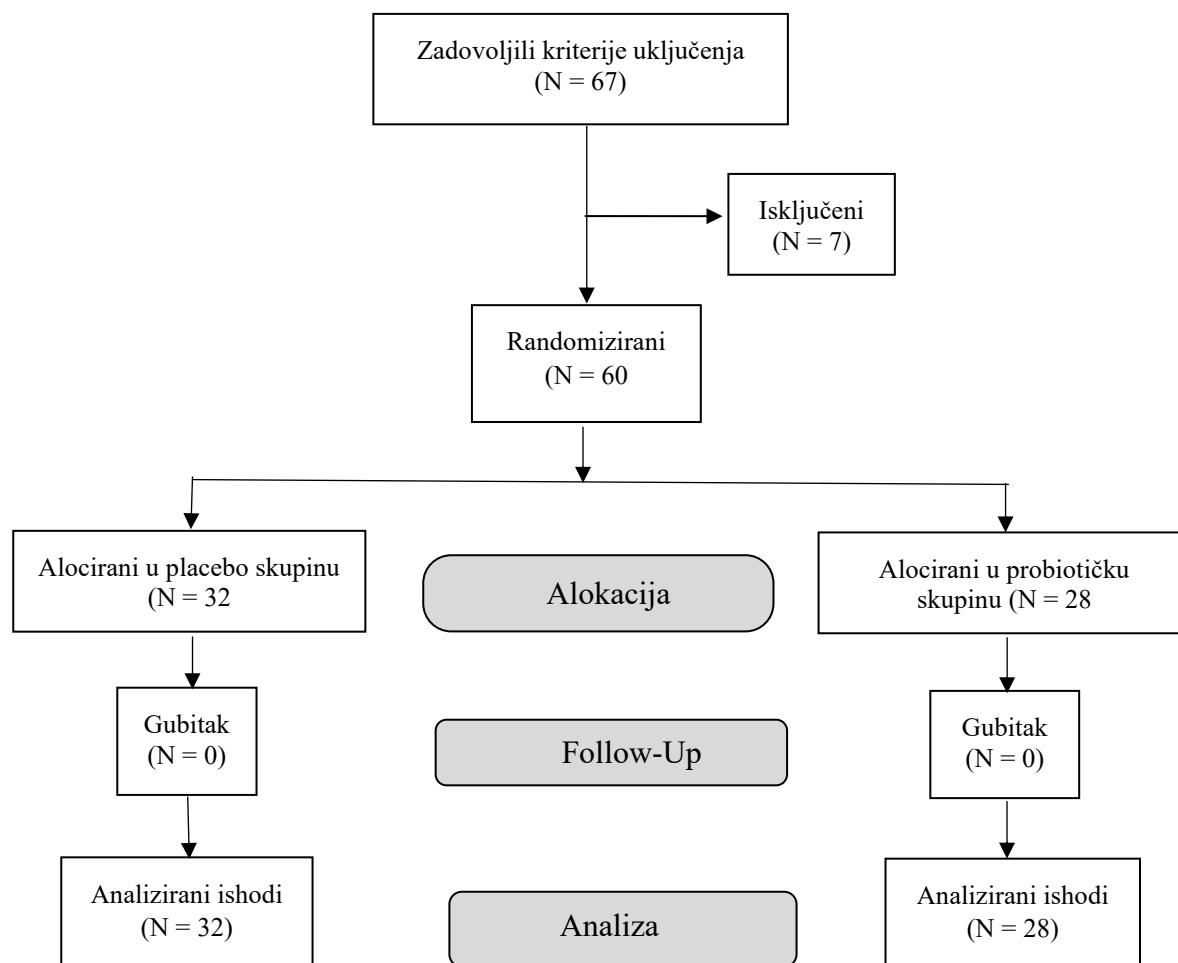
Zadovoljili kriterije uključenja
(N = 67)

Isključeni
(N = 7)

Randomizirani
(N = 60

Alocirani u placebo skupinu
(N = 32

Alokacija

Alocirani u probiotičku skupinu (N = 28

Gubitak
(N = 0)

Follow-Up

Gubitak
(N = 0)

Analizirani ishodi
(N = 32)

Analiza

Analizirani ishodi
(N = 28)